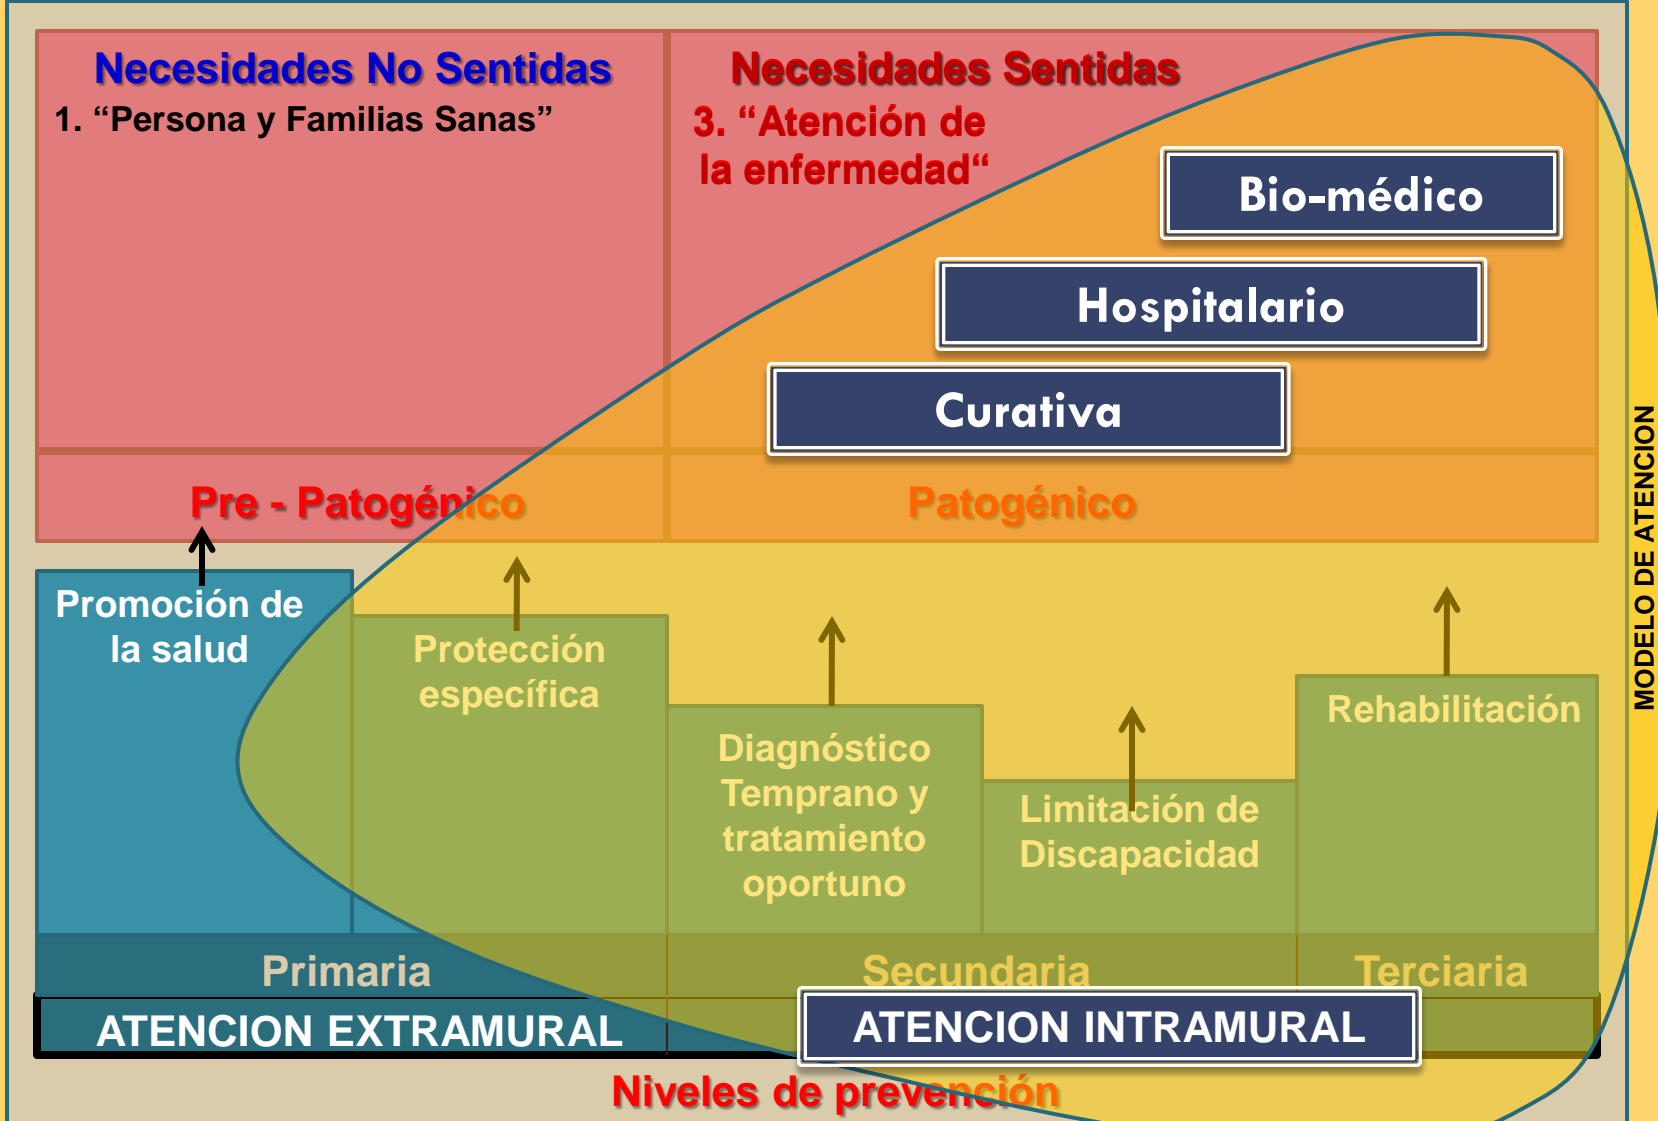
Necesidades No Sentidas
1. “Persona y Familias Sanas”

Necesidades Sentidas
3. “Atención de la enfermedad“

Bio-médico

Hospitalario

Curativa

Pre - Patogénico

Patogénico

Promoción de la salud

Protección específica

Diagnóstico Temprano y tratamiento oportuno

Limitación de Discapacidad

Rehabilitación

Primaria

Secundaria

Terciaria

ATENCION EXTRAMURAL

ATENCION INTRAMURAL

Niveles de prevención

MODELO DE ATENCION